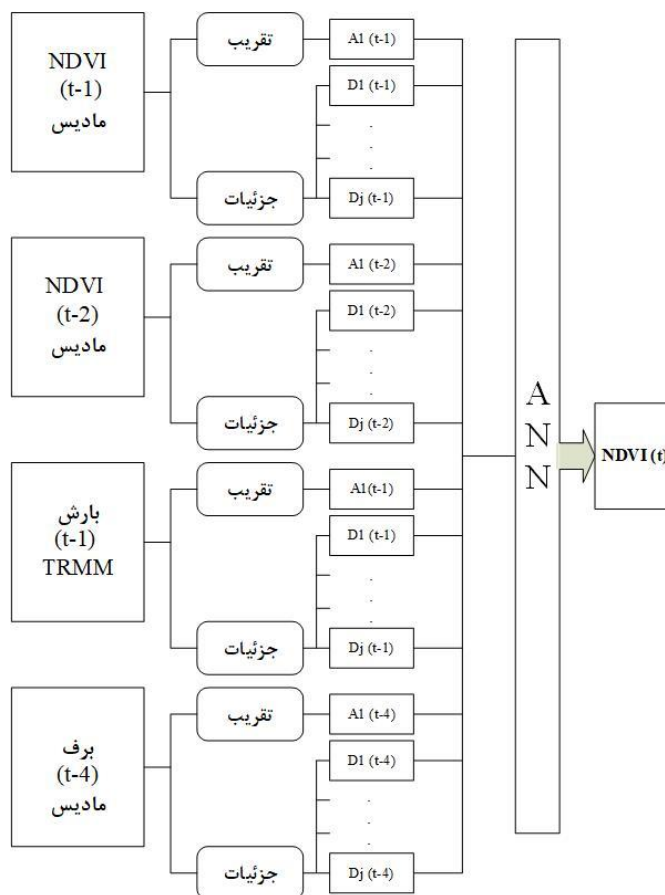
NDVI
(t-1)
ماديس

تقريب
A1 (t-1)
D1 (t-1)
.
.
.
جزئيات
Dj (t-1)

NDVI
(t-2)
ماديس

تقريب
A1 (t-2)
D1 (t-2)
.
.
.
جزئيات
Dj (t-2)

بارش
(t-1)
TRMM

تقريب
A1(t-1)
D1 (t-1)
.
.
.
جزئيات
Dj (t-1)

برف
(t-4)
ماديس

تقريب
A1 (t-4)
D1 (t-4)
.
.
.
جزئيات
Dj (t-4)

A
N
N

NDVI (t)